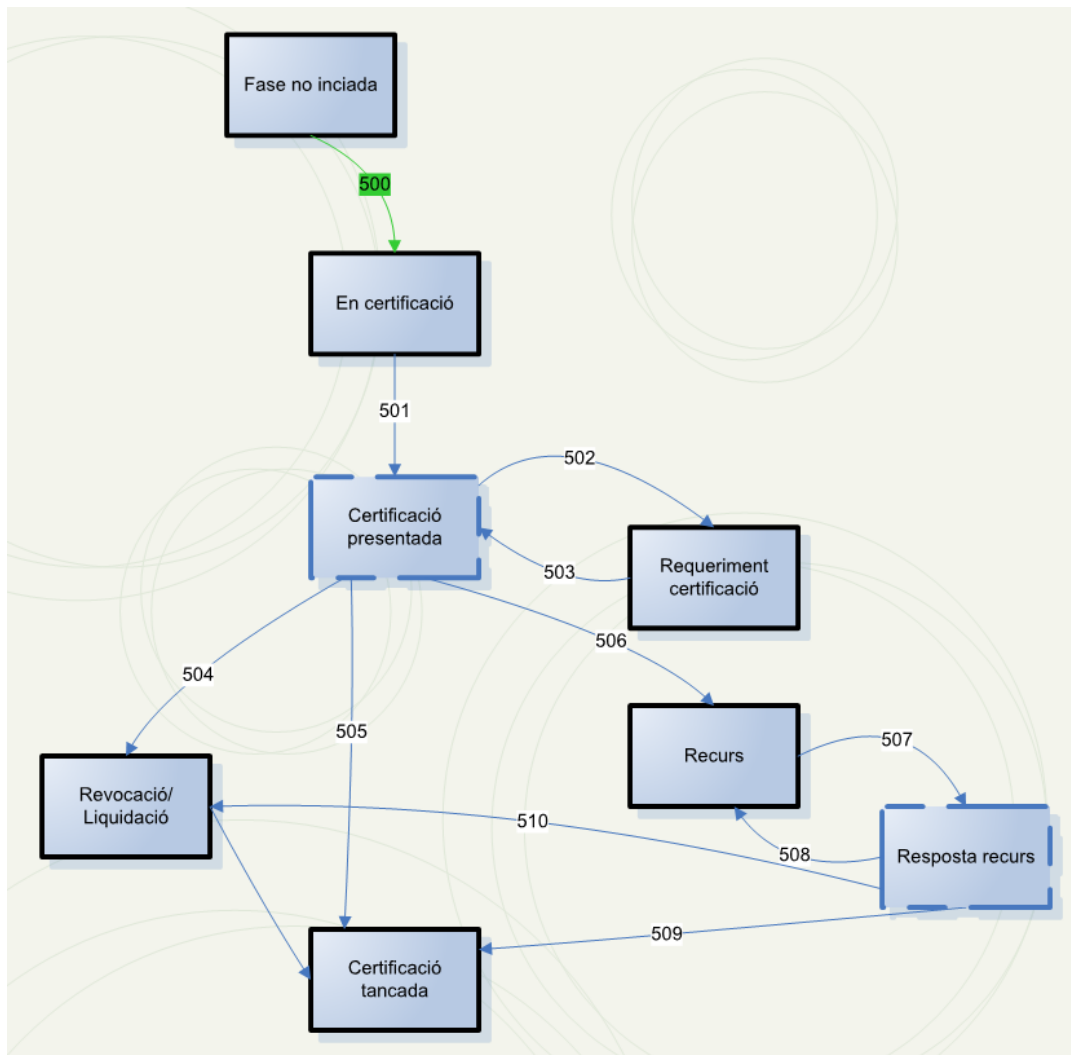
Fase no inciada

500

En certificació

501

Certificació presentada

502

503

Requeriment certificació

504

505

506

Recurs

507

Revocació/ Liquidació

510

508

Resposta recurs

509

Certificació tancada